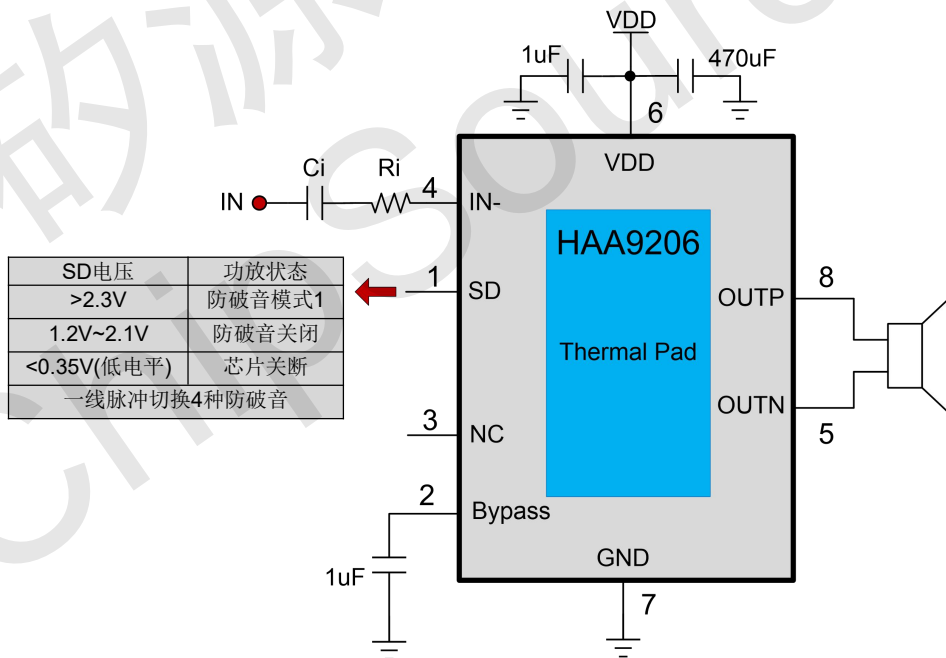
VDD

1uF

470uF

6

VDD

Ci

Ri

IN

4

IN-

HAA9206

Thermal Pad

| SD电压 | 功放状态 |
|---|---|
| >2.3V | 防破音模式1 |
| 1.2V~2.1V | 防破音关闭 |
| <0.35V(低电平) | 芯片关断 |
| 一线脉冲切换4种防破音 | |

1

SD

8

OUTP

OUTN

5

3

NC

2

Bypass

1uF

GND

7